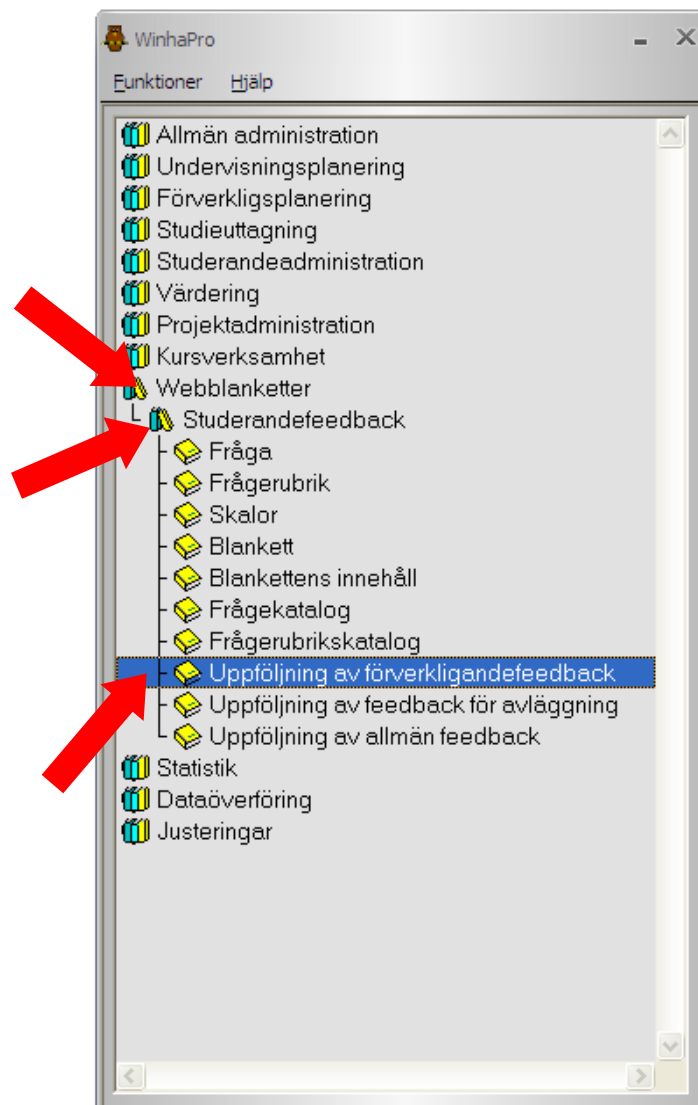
WinhaPro

Funktioner Hjälp

Allmän administration
Undervisningsplanering
Förverkligsplanering
Studieuttagning
Studerandeadministration
Värdering
Projektadministration
Kursverksamhet
Webblanketter
Studerandefeedback
Fråga
Frågerubrik
Skalor
Blankett
Blankettens innehåll
Frågekatalog
Frågerubrikskatalog
Uppföljning av förverkligandefeedback
Uppföljning av feedback för avläggning
Uppföljning av allmän feedback
Statistik
Dataöverföring
Justeringar